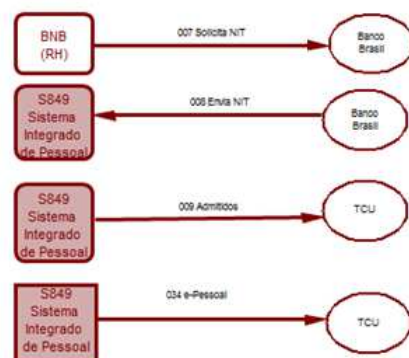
BNB
(RH)

007 Solicita NIT

Banco
Brasil

S849
Sistema
Integrado
de Pessoal

008 Envia NIT

Banco
Brasil

S849
Sistema
Integrado
de Pessoal

009 Admitidos

TCU

S849
Sistema
Integrado
de Pessoal

034 e-Pessoal

TCU